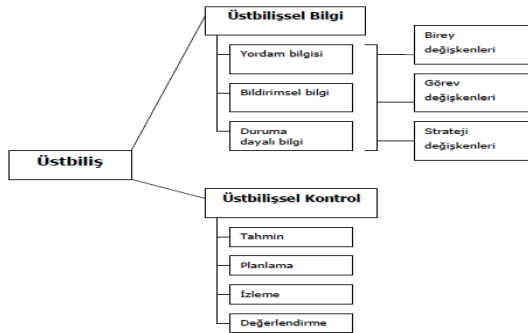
Üstbiliş

Üstbilişsel Bilgi

Yordam bilgisi

Bildirimsel bilgi

Duruma dayalı bilgi

Birey değişkenleri

Görev değişkenleri

Strateji değişkenleri

Üstbilişsel Kontrol

Tahmin

Planlama

İzleme

Değerlendirme